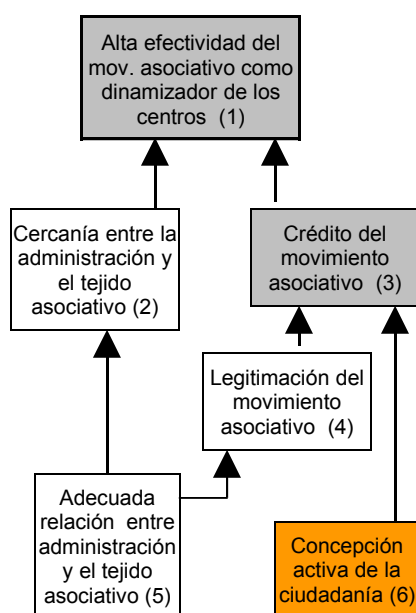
Alta efectividad del mov. asociativo como dinamizador de los centros (1)

Cercanía entre la administración y el tejido asociativo (2)

Crédito del movimiento asociativo (3)

Legitimación del movimiento asociativo (4)

Adecuada relación entre administración y el tejido asociativo (5)

Concepción activa de la ciudadanía (6)